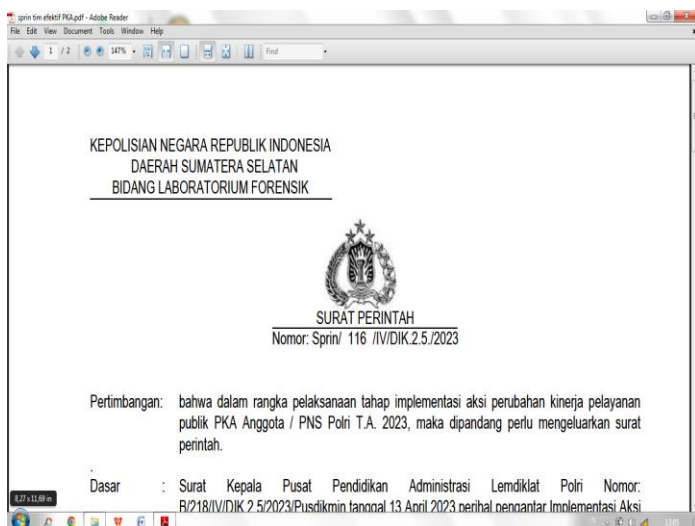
sprin tim efektif PKA.pdf - Adobe Reader
File Edit View Document Tools Window Help
1 / 2 147% Find

KEPOLISIAN NEGARA REPUBLIK INDONESIA
DAERAH SUMATERA SELATAN
BIDANG LABORATORIUM FORENSIK

SURAT PERINTAH
Nomor: Sprin/ 116 /IV/DIK.2.5./2023

Pertimbangan: bahwa dalam rangka pelaksanaan tahap implementasi aksi perubahan kinerja pelayanan publik PKA Anggota / PNS Polri T.A. 2023, maka dipandang perlu mengeluarkan surat perintah.

Dasar : Surat Kepala Pusat Pendidikan Administrasi Lemdiklat Polri Nomor: B/218/IV/DIK.2.5/2023/Pusdikmin tanggal 13 April 2023 perihal pengantar Implementasi Aksi

8,27 x 11,69 in